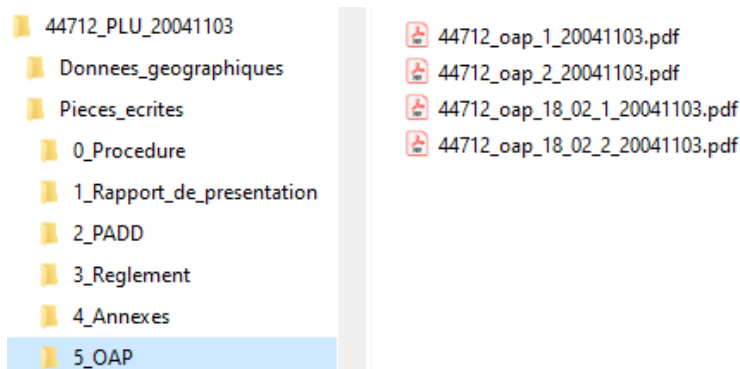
44712_PLU_20041103
Donnees_geographiques
Pieces_ecrites
0_Procedure
1_Rapport_de_presentation
2_PADD
3_Reglement
4_Annexes
5_OAP

44712_oap_1_20041103.pdf
44712_oap_2_20041103.pdf
44712_oap_18_02_1_20041103.pdf
44712_oap_18_02_2_20041103.pdf